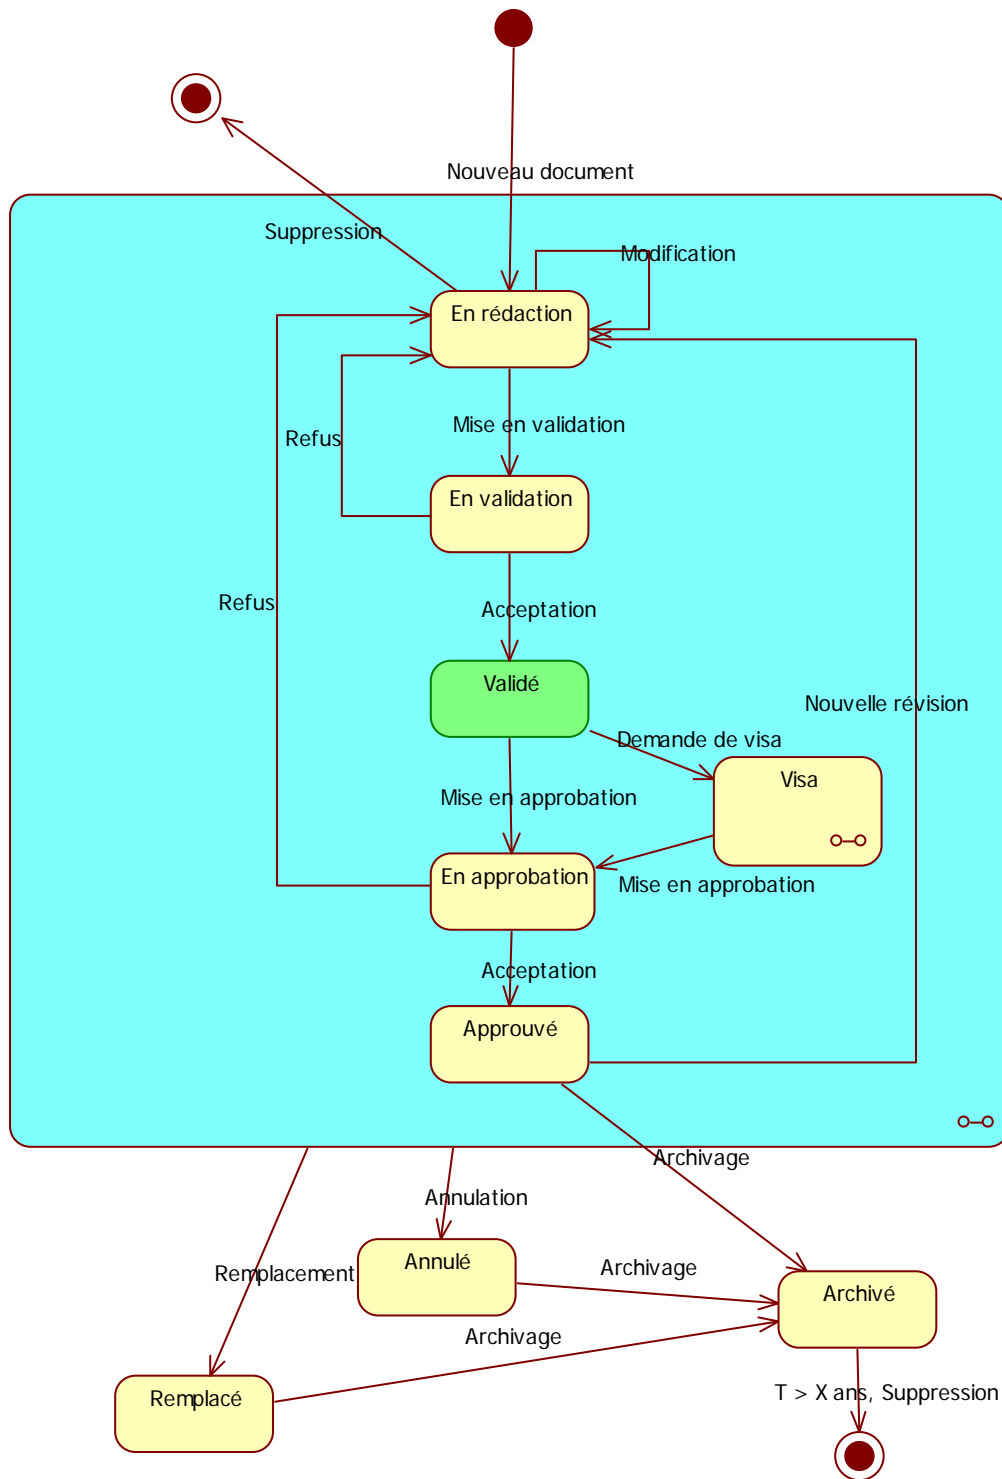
Nouveau document

Suppression

Modification

En rédaction

Mise en validation

Refus

En validation

Refus

Acceptation

Validé

Nouvelle révision

Demande de visa

Visa

Mise en approbation

En approbation

Mise en approbation

Acceptation

Approuvé

Archivage

Annulation

Annulé

Remplacement

Archivage

Archivé

Archivage

Remplacé

T > X ans, Suppression